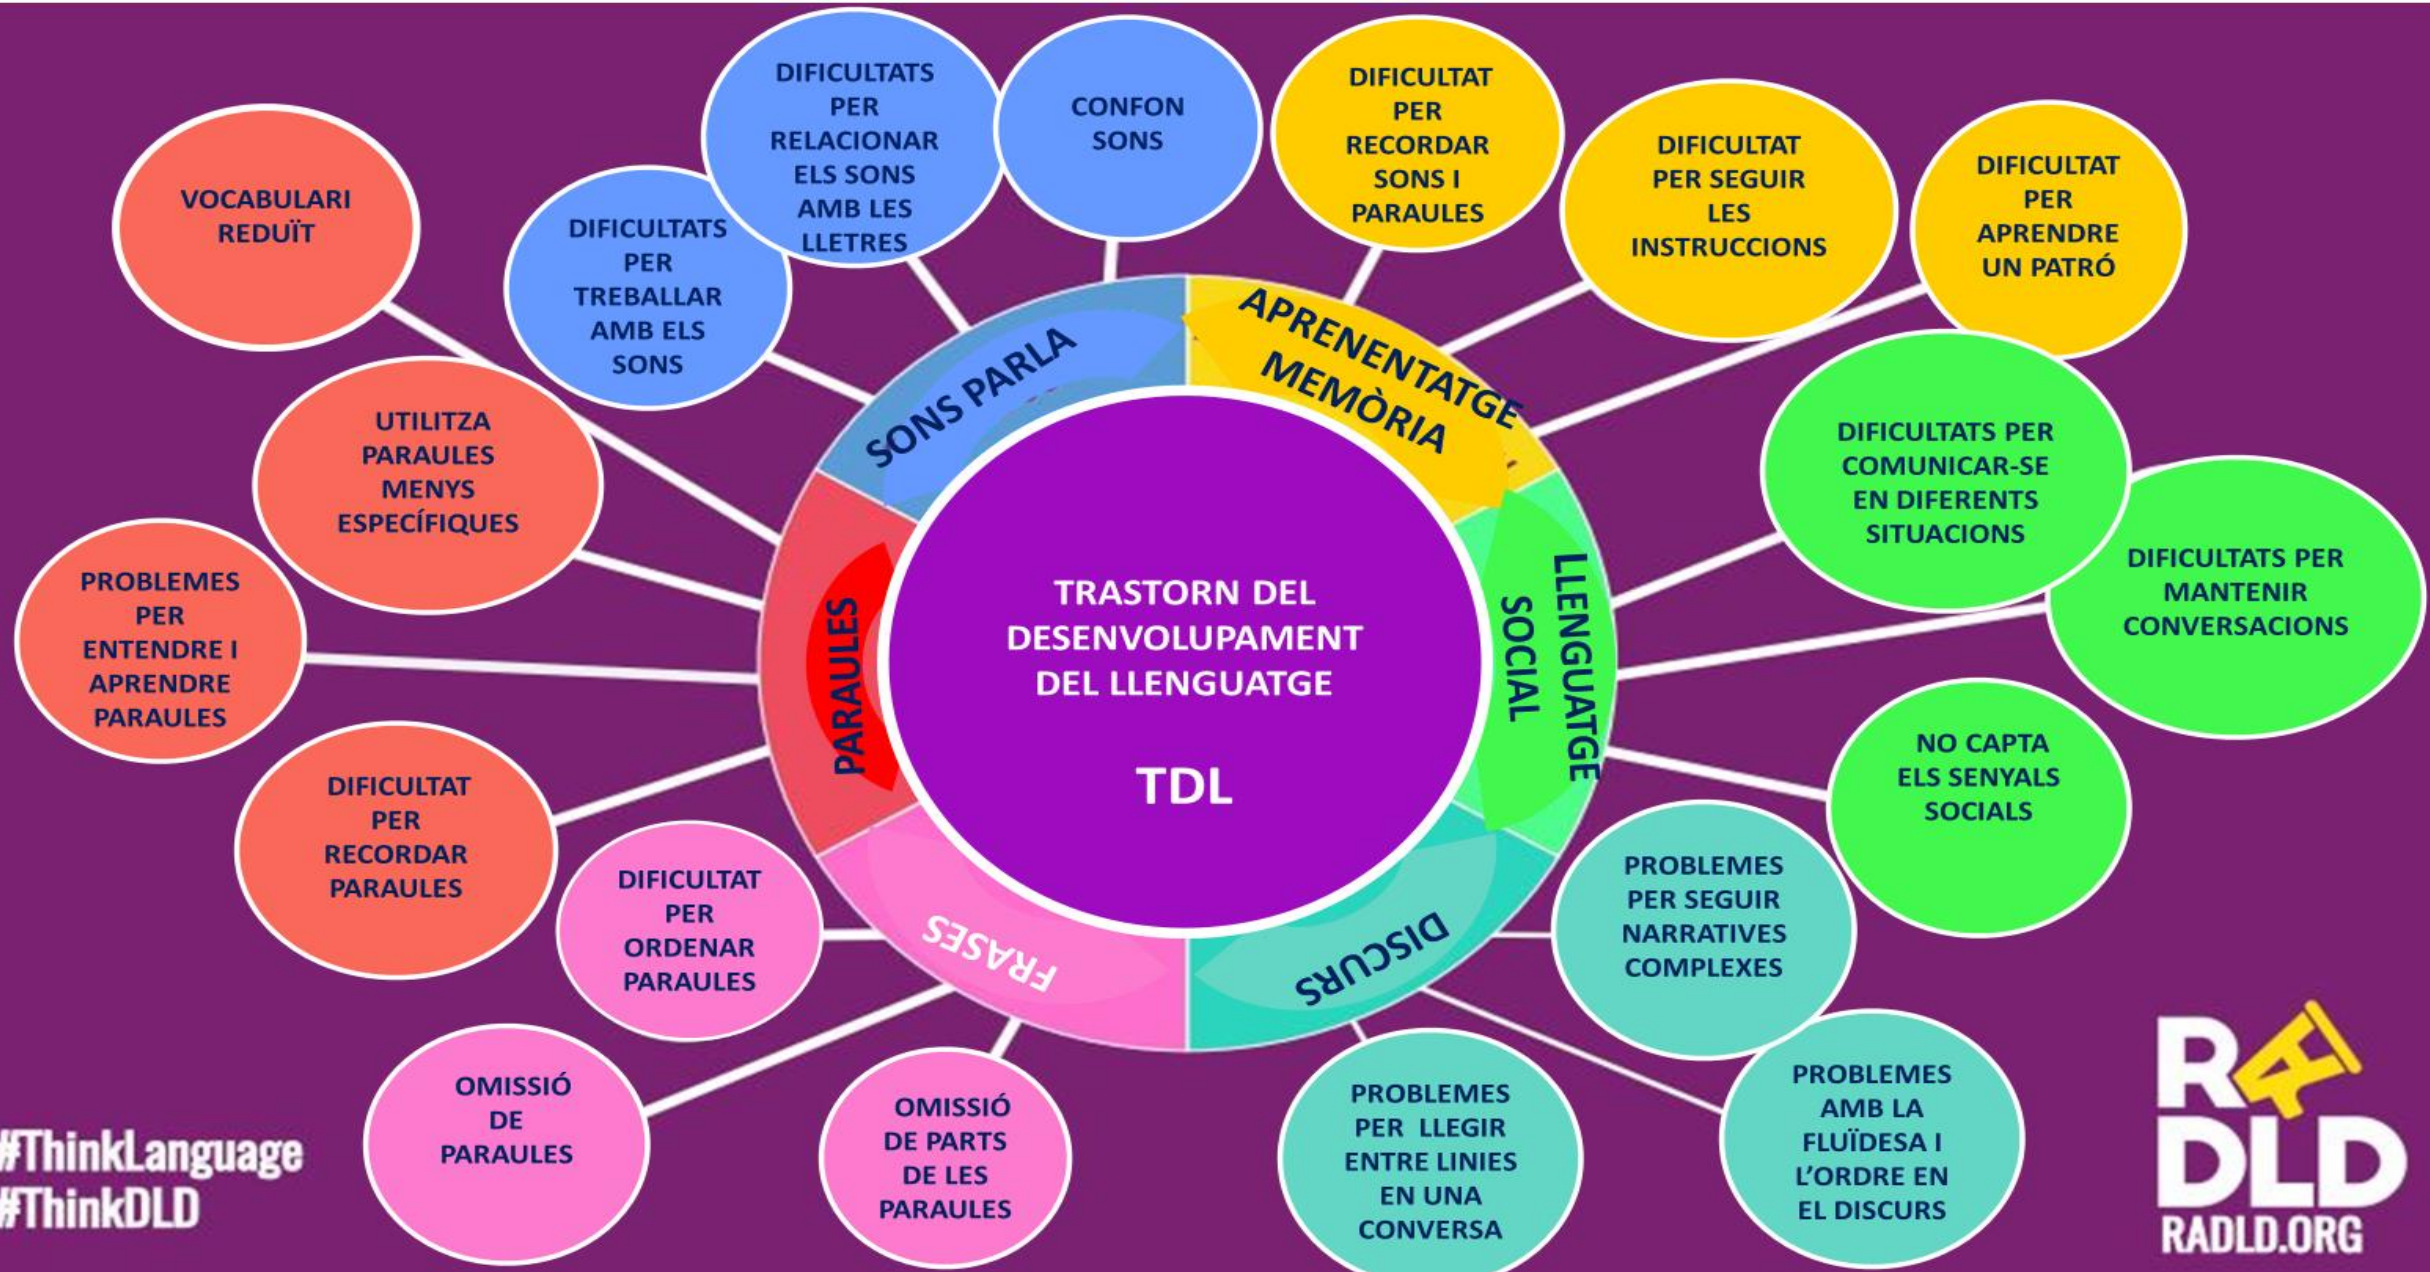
TRASTORN DEL DESENVOLUPAMENT DEL LLENGUATGE

TDL

SONS PARLA

APRENENTATGE MEMÒRIA

LLENGUATGE SOCIAL

DISCURS

FRASES

PARAULES

VOCABULARI REDUÏT

DIFICULTATS PER TREBALLAR AMB ELS SONS

DIFICULTATS PER RELACIONAR ELS SONS AMB LES LLETRES

CONFON SONS

DIFICULTAT PER RECORDAR SONS I PARAULES

DIFICULTAT PER SEGUIR LES INSTRUCCIONS

DIFICULTAT PER APRENDRE UN PATRÓ

UTILITZA PARAULES MENYS ESPECÍFIQUES

DIFICULTATS PER COMUNICAR-SE EN DIFERENTS SITUACIONS

DIFICULTATS PER MANTENIR CONVERSACIONS

PROBLEMES PER ENTENDRE I APRENDRE PARAULES

NO CAPTA ELS SENYALS SOCIALS

DIFICULTAT PER RECORDAR PARAULES

DIFICULTAT PER ORDENAR PARAULES

PROBLEMES PER SEGUIR NARRATIVES COMPLEXES

OMISSIÓ DE PARAULES

OMISSIÓ DE PARTS DE LES PARAULES

PROBLEMES PER LLEGIR ENTRE LINIES EN UNA CONVERSA

PROBLEMES AMB LA FLUÏDESA I L'ORDRE EN EL DISCURS

#ThinkLanguage
#ThinkDLD

RADLD
RADLD.ORG